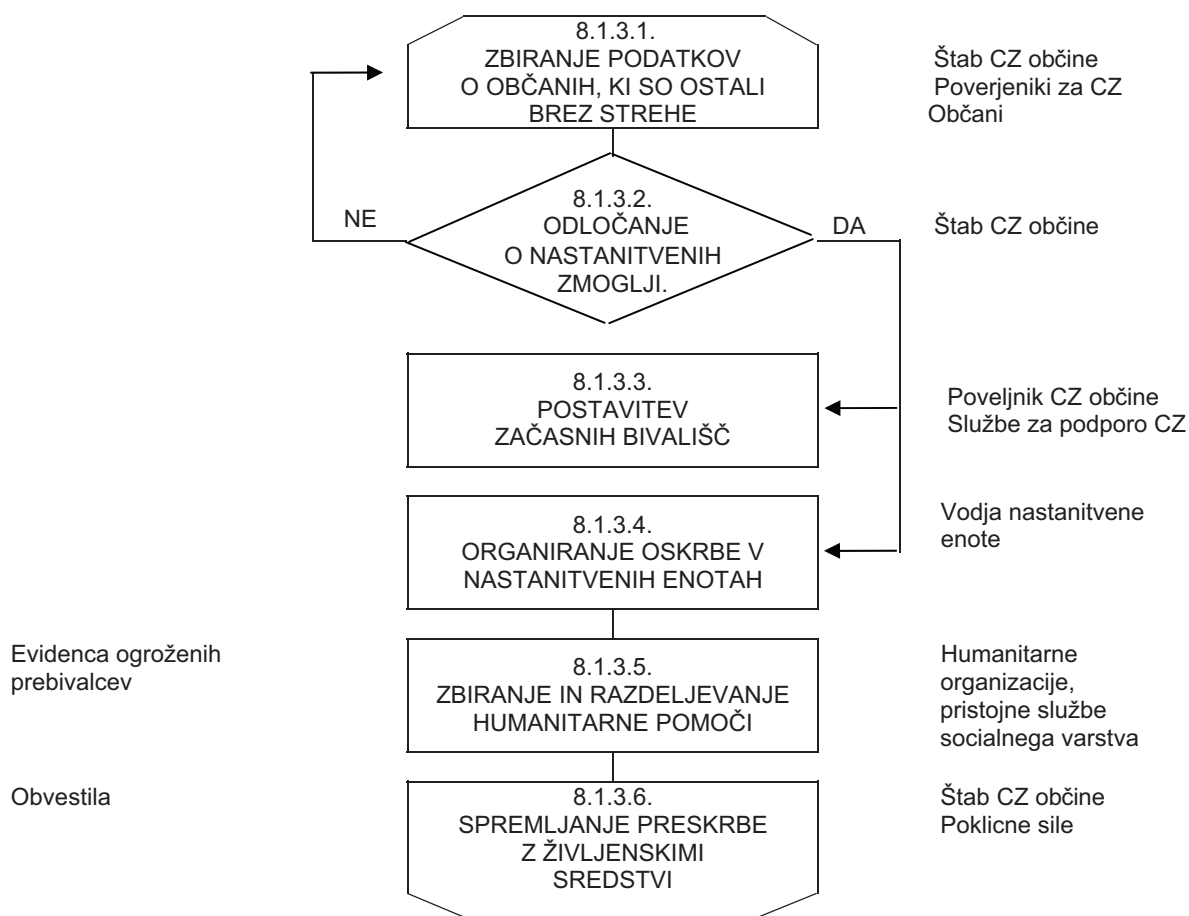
8.1.3.1.
ZBIRANJE PODATKOV O OBČANIH, KI SO OSTALI BREZ STREHE

Štab CZ občine
Poverjeniki za CZ
Občani

8.1.3.2.
ODLOČANJE O NASTANITVENIH ZMOGLJI.

NE

DA

Štab CZ občine

8.1.3.3.
POSTAVITEV ZAČASNIH BIVALIŠČ

Poveljnik CZ občine
Službe za podporo CZ

8.1.3.4.
ORGANIRANJE OSKRBE V NASTANITVENIH ENOTAH

Vodja nastanitvene enote

Evidenca ogroženih prebivalcev

8.1.3.5.
ZBIRANJE IN RAZDELJEVANJE HUMANITARNE POMOČI

Humanitarne organizacije, pristojne službe socialnega varstva

Obvestila

8.1.3.6.
SPREMLJANJE PRESKRBE Z ŽIVLJENSKIMI SREDSTVI

Štab CZ občine
Poklicne sile